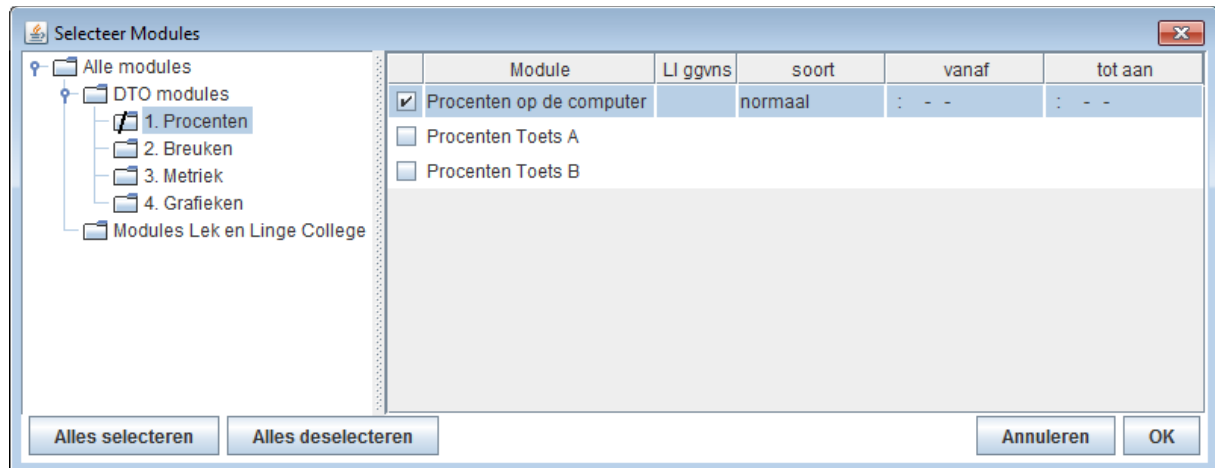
Selecteer Modules

Alle modules
DTO modules
1. Procenten
2. Breuken
3. Metriek
4. Grafieken
Modules Lek en Linge College

| | Module | Ll ggvns | soort | vanaf | tot aan |
|---|---|---|---|---|---|
| ✔ | Procenten op de computer | | normaal | : - - | : - - |
| | Procenten Toets A | | | | |
| | Procenten Toets B | | | | |

Alles selecteren
Alles deselecteren
Annuleren
OK